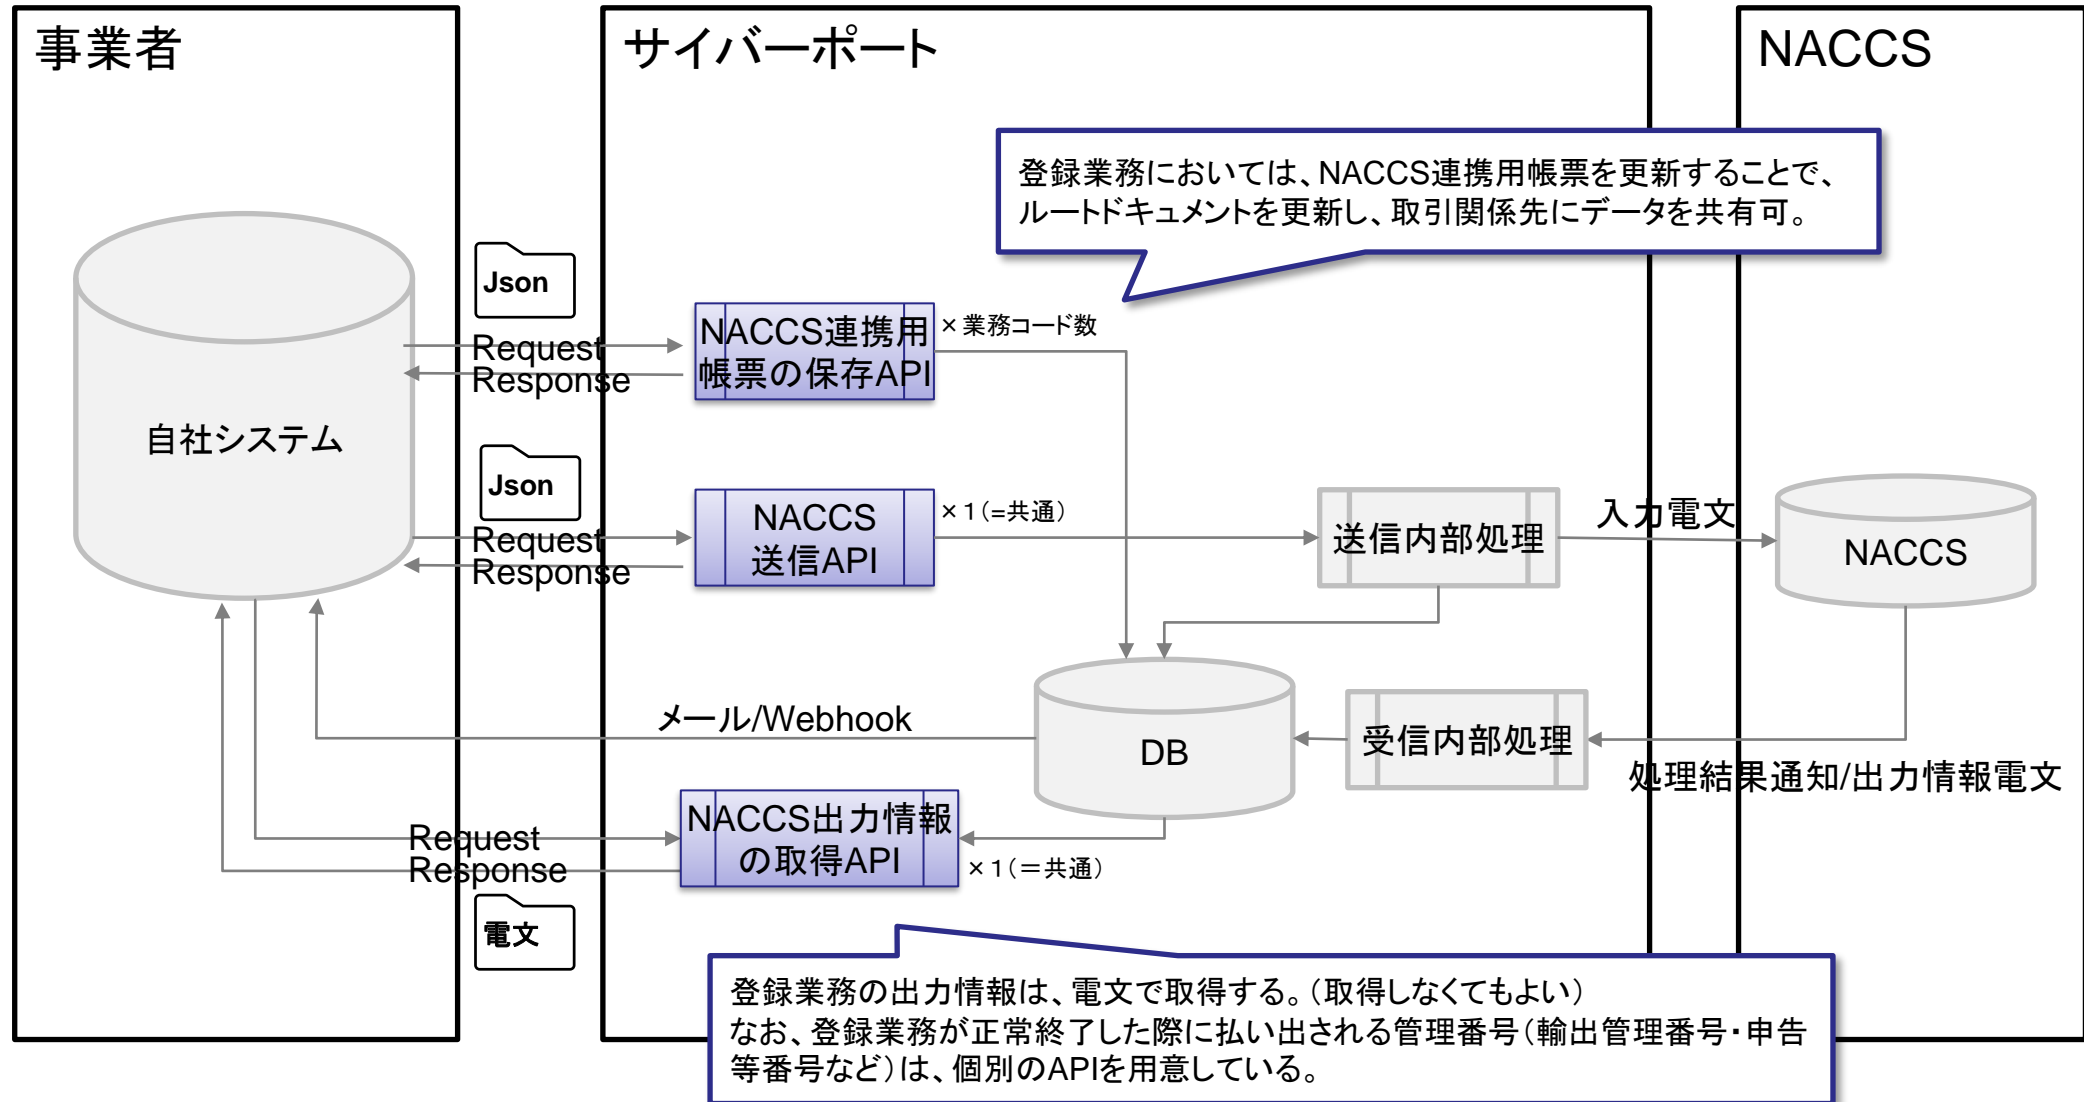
事業者

サイバーポート

NACCS

登録業務においては、NACCS連携用帳票を更新することで、ルートドキュメントを更新し、取引関係先にデータを共有可。

自社システム

Json

Request
Response

NACCS連携用帳票の保存API

× 業務コード数

Json

Request
Response

NACCS送信API

× 1（=共通）

送信内部処理

入力電文

NACCS

メール/Webhook

DB

受信内部処理

処理結果通知/出力情報電文

Request
Response

NACCS出力情報の取得API

× 1（＝共通）

電文

登録業務の出力情報は、電文で取得する。（取得しなくてもよい）
なお、登録業務が正常終了した際に払い出される管理番号（輸出管理番号・申告等番号など）は、個別のAPIを用意している。